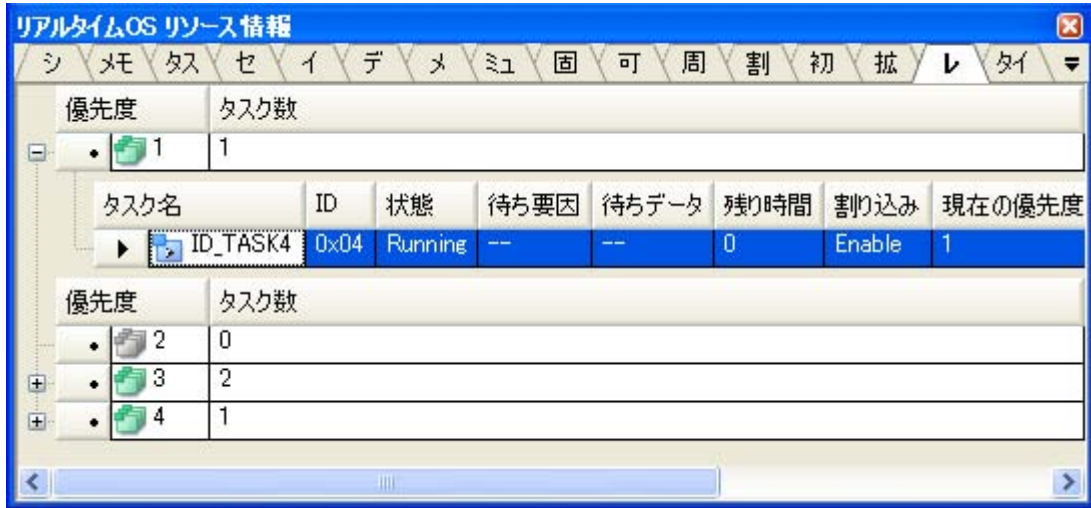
リアルタイムOS リソース情報

シ | メモ | タス | セ | イ | デ | メ | ミュ | 固 | 可 | 周 | 割 | 初 | 拡 | レ | タイ

| 優先度 | タスク数 |
|---|---|
| 1 | 1 |

| タスク名 | ID | 状態 | 待ち要因 | 待ちデータ | 残り時間 | 割り込み | 現在の優先度 |
|---|---|---|---|---|---|---|---|
| ID_TASK4 | 0x04 | Running | -- | -- | 0 | Enable | 1 |

| 優先度 | タスク数 |
|---|---|
| 2 | 0 |
| 3 | 2 |
| 4 | 1 |